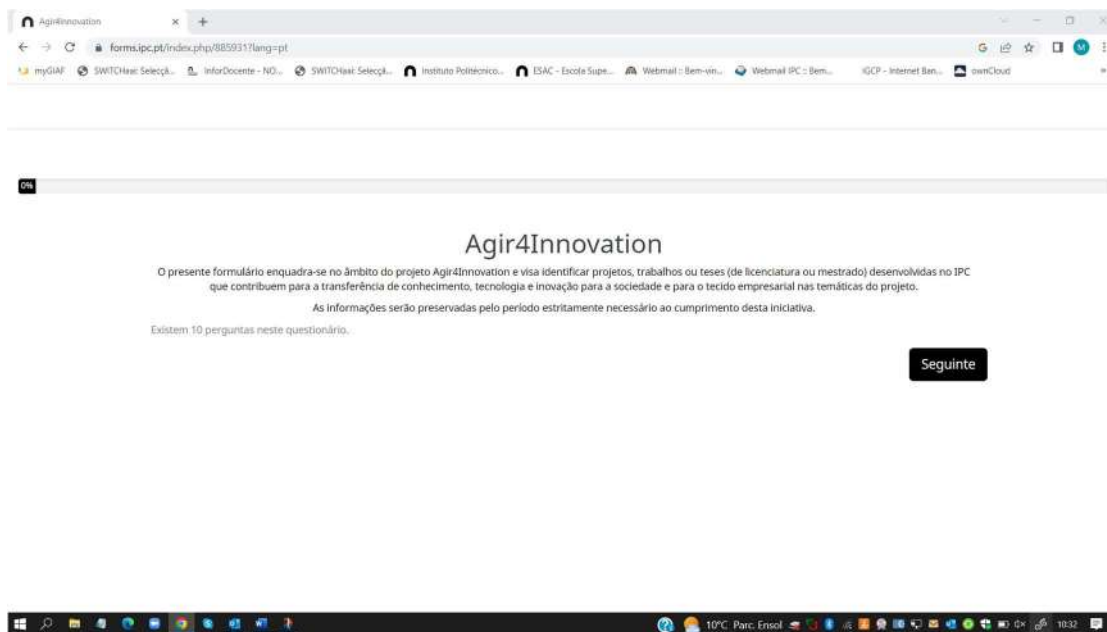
Agir4Innovation × +

forms.ipc.pt/index.php/885931?lang=pt

myGIAF SWITCHaai: Selecçã... InforDocente - NO... SWITCHaai: Selecçã... Instituto Politécnico... ESAC - Escola Supe... Webmail :: Bem-vin... Webmail IPC :: Bem... IGCP - Internet Ban... ownCloud

0%

Agir4Innovation

O presente formulário enquadra-se no âmbito do projeto Agir4Innovation e visa identificar projetos, trabalhos ou teses (de licenciatura ou mestrado) desenvolvidas no IPC que contribuem para a transferência de conhecimento, tecnologia e inovação para a sociedade e para o tecido empresarial nas temáticas do projeto.

As informações serão preservadas pelo período estritamente necessário ao cumprimento desta iniciativa.

Existem 10 perguntas neste questionário.

Seguinte

10°C Parc. Ensol 10:32